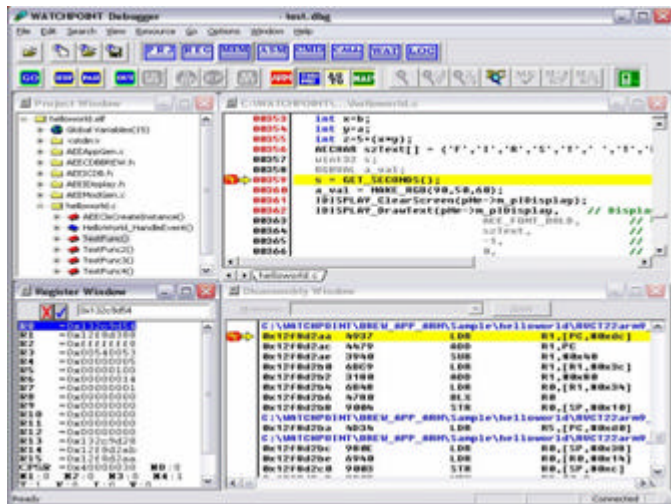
WATCHPOINT Debugger test.dbg

File Edit Search View Resource Go Options Window Help

P.F. REG MEM LCM CMD CALL WAT LOC

GO

Project Window

helloworld.elf
Global Variables(15)
<stdin>
AEEAppGen.c
AEECOBBREW.h
AEEStdLib.h
AEEDisplay.h
AEEModGen.c
helloworld.c
AEEClsCreateInstance()
HelloWorld_HandleEvent()
TestFunc()
TestFunc2()
TestFunc3()
TestFunc4()

C:\WATCHPOINT\...\helloworld.c

00053 int x=b;
00054 int y=a;
00055 int z=5+(x*y);
00056 AECHAR szText[] = {'F','I','R','S','T',' ','T',
00057 uint32 i;
00058 uint8 a_val;
00059 i = GET_SECONDS();
00060 a_val = MAKE_RGB(90,50,60);
00061 IDISPLAY_ClearScreen(pMe->m_pIDisplay);
00062 IDISPLAY_DrawText(pMe->m_pIDisplay, // Display
00063 AEE_FONT_BOLD, //
00064 szText, //
00065 -1, //
00066 0, //

helloworld.c

Register Window

0x132c9d54

R0 =0x132c9d54
R1 =0x
R2 =0x
R3 =0x00540053
R4 =0x00000100
R5 =0x00000014
R6 =0x00000001
R7 =0x00000000
R8 =0x00000000
R9 =0x00000000
R10 =0x00000000
R11 =0x
R12 =0x
R13 =0x132c9d28
R14 =0x12f8d2ab
R15 =0x12f8d2aa
CPSR =0x40000030

Disassembly Window

C:\WATCHPOINT\BREW_APP_ARM\Sample\helloworld\RVCT22arm9
0x12f8d2aa 4937 LDR R1,[PC,#0xdc]
0x12f8d2ac 4479 ADD R1,PC
0x12f8d2ae 3940 SUB R1,#0x40
0x12f8d2b0 68C9 LDR R1,[R1,#0x3c]
0x12f8d2b2 3108 ADD R1,#0x08
0x12f8d2b4 6848 LDR R0,[R1,#0x34]
0x12f8d2b6 4780 BLX R0
0x12f8d2b8 9004 STR R0,[SP,#0x10]
C:\WATCHPOINT\BREW_APP_ARM\Sample\helloworld\RVCT22arm9
0x12f8d2ba 4834 LDR R5,[PC,#0xd0]
C:\WATCHPOINT\BREW_APP_ARM\Sample\helloworld\RVCT22arm9
0x12f8d2bc 980B LDR R0,[SP,#0x2c]
0x12f8d2be 9808 LDR R0,[SP,#0x20]
0x12f8d2c0 9003 STR R0,[SP,#0x0c]

Ready Connected